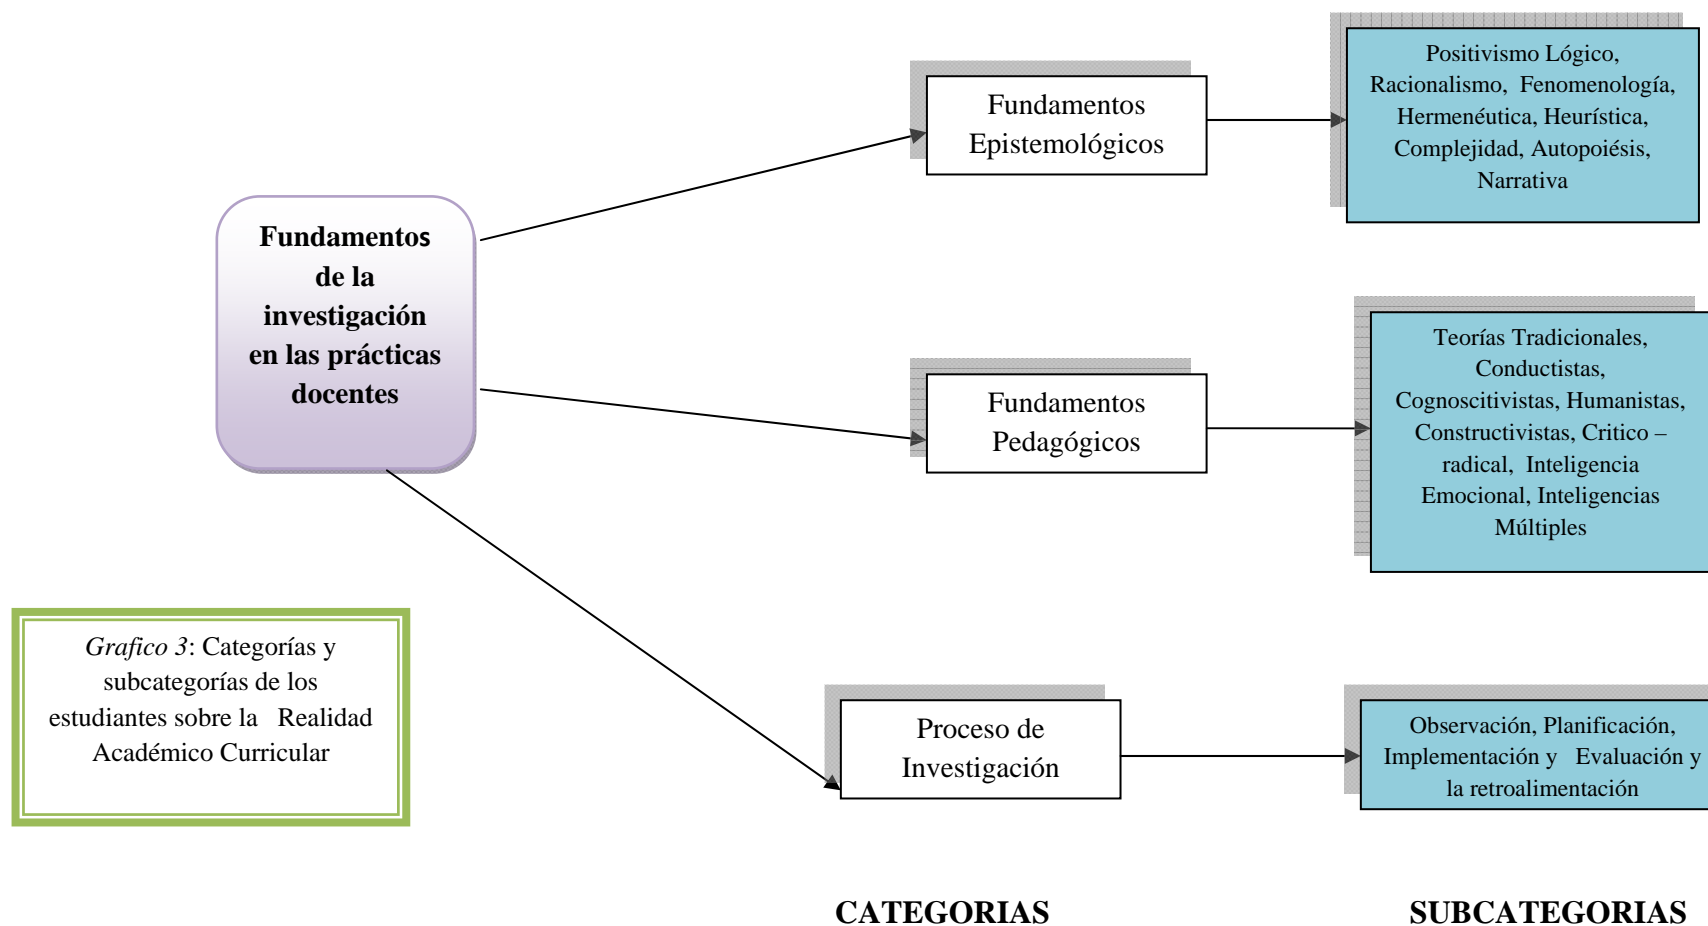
Fundamentos de la investigación en las prácticas docentes

Fundamentos Epistemológicos

Positivismo Lógico, Racionalismo, Fenomenología, Hermenéutica, Heurística, Complejidad, Autopoiésis, Narrativa

Fundamentos Pedagógicos

Teorías Tradicionales, Conductistas, Cognoscitivistas, Humanistas, Constructivistas, Critico – radical, Inteligencia Emocional, Inteligencias Múltiples

*Grafico 3*: Categorías y subcategorías de los estudiantes sobre la Realidad Académico Curricular

Proceso de Investigación

Observación, Planificación, Implementación y Evaluación y la retroalimentación

CATEGORIAS

SUBCATEGORIAS